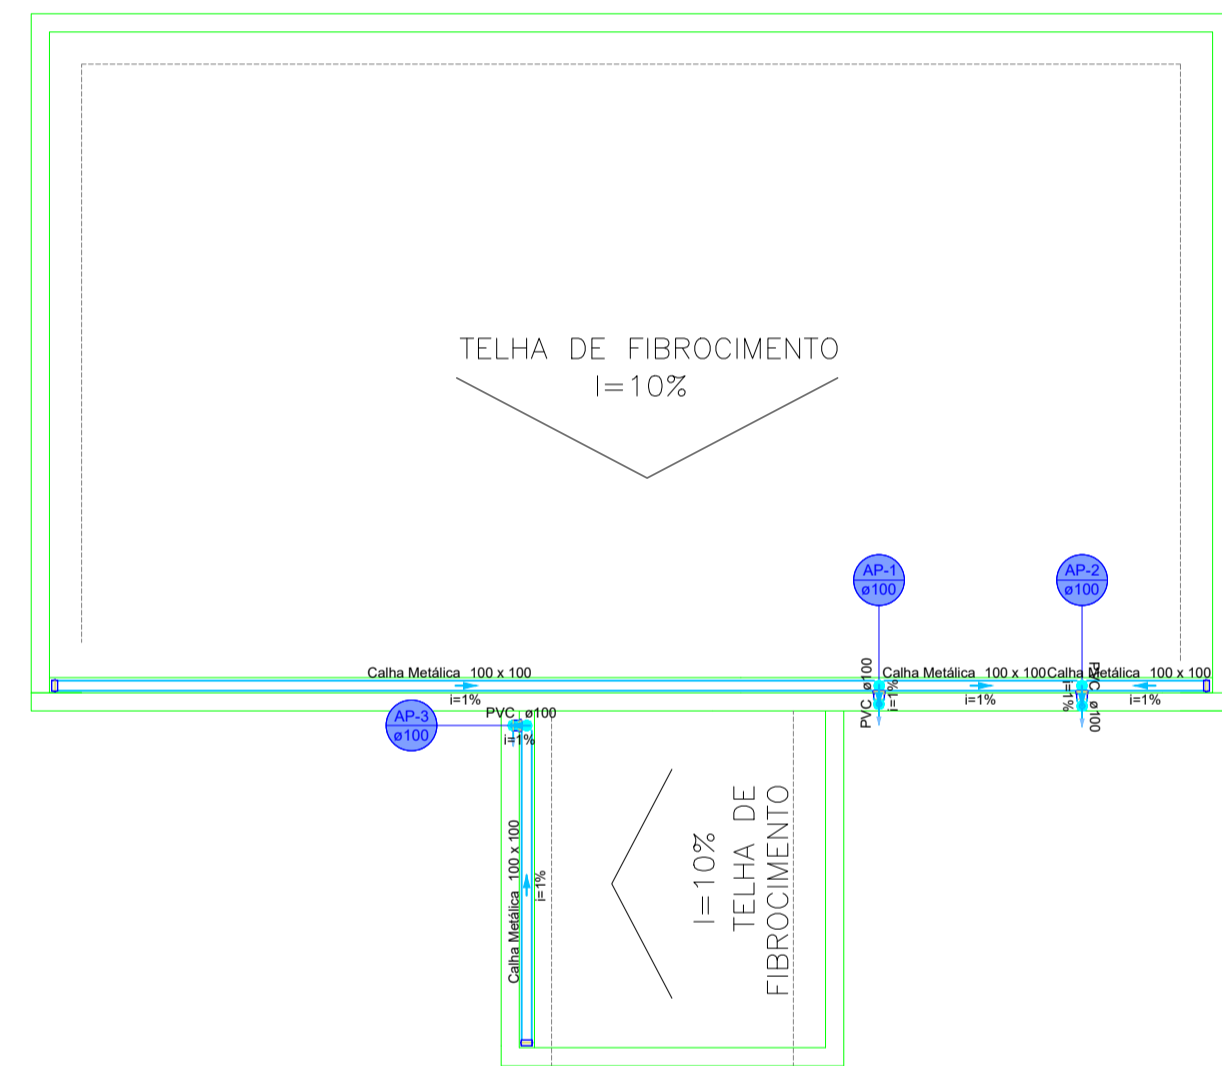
TELHA DE FIBROCIMENTO
I=10%

AP-1
ø100

AP-2
ø100

Calha Metálica 100 x 100
i=1%

PVC ø100
i=1%

Calha Metálica 100 x 100
i=1%

Calha Metálica 100 x 100
i=1%

PVC ø100
i=1%

AP-3
ø100

PVC ø100
i=1%

Calha Metálica 100 x 100
i=1%

I=10%
TELHA DE FIBROCIMENTO